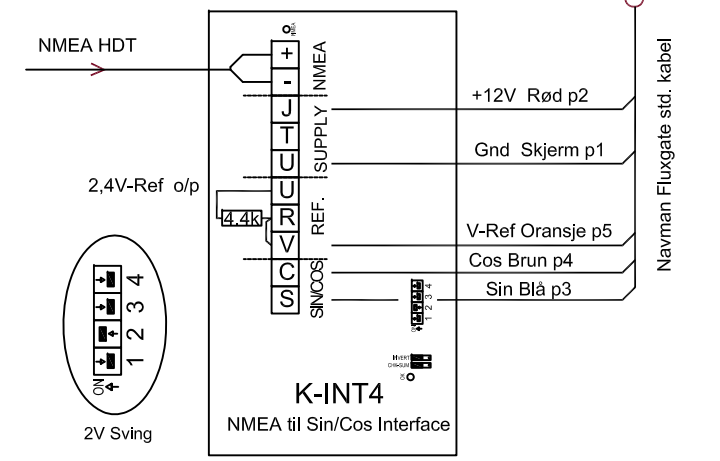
NMEA HDT

+
-
NMEA
J
T
U
SUPPLY
U
R
V
REF.
4.4k
C
S
SIN/COS

+12V Rød p2
Gnd Skjerm p1
V-Ref Oransje p5
Cos Brun p4
Sin Blå p3

Navman Fluxgate std. kabel

2,4V-Ref o/p

ON
1 2 3 4

2V Sving

1 2 3 4

K-INT4
NMEA til Sin/Cos Interface